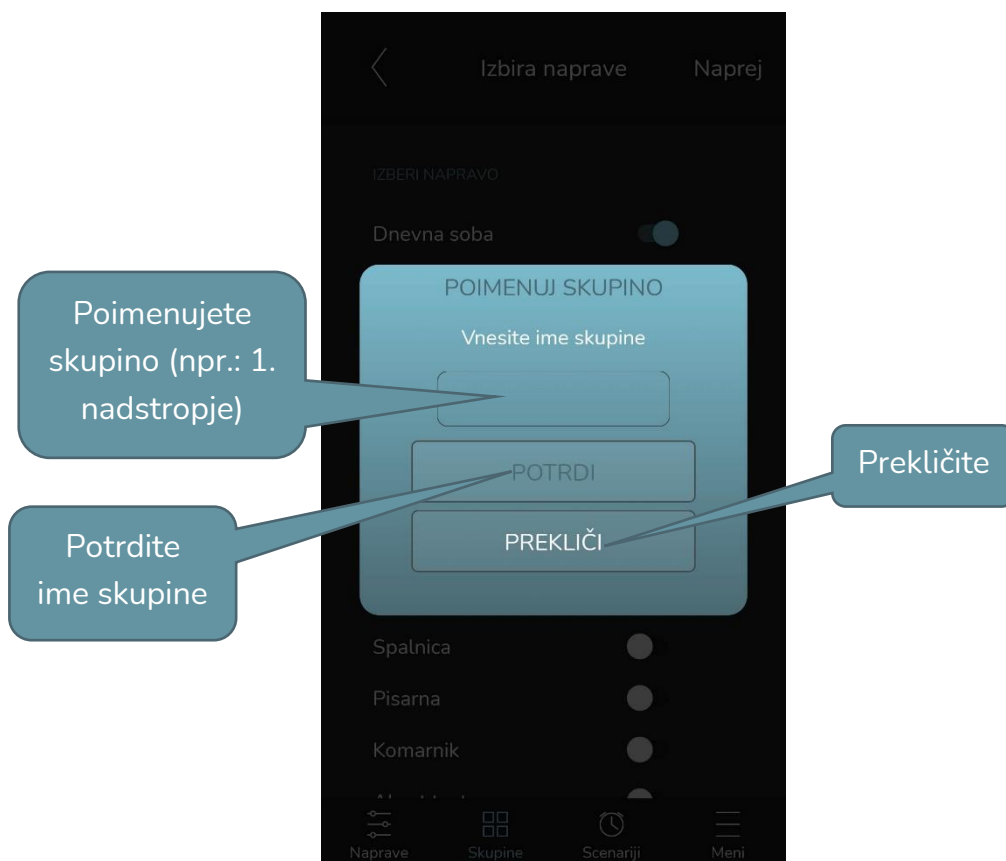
Izbira naprave
Naprej

IZBERI NAPRAVO

Dnevna soba

POIMENUJ SKUPINO

Vnesite ime skupine

POTRDI

PREKLIČI

Poimenujete skupino (npr.: 1. nadstropje)

Potrdite ime skupine

Prekličite

Spalnica

Pisarna

Komarnik

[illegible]

Naprave
Skupine
Scenariji
Meni